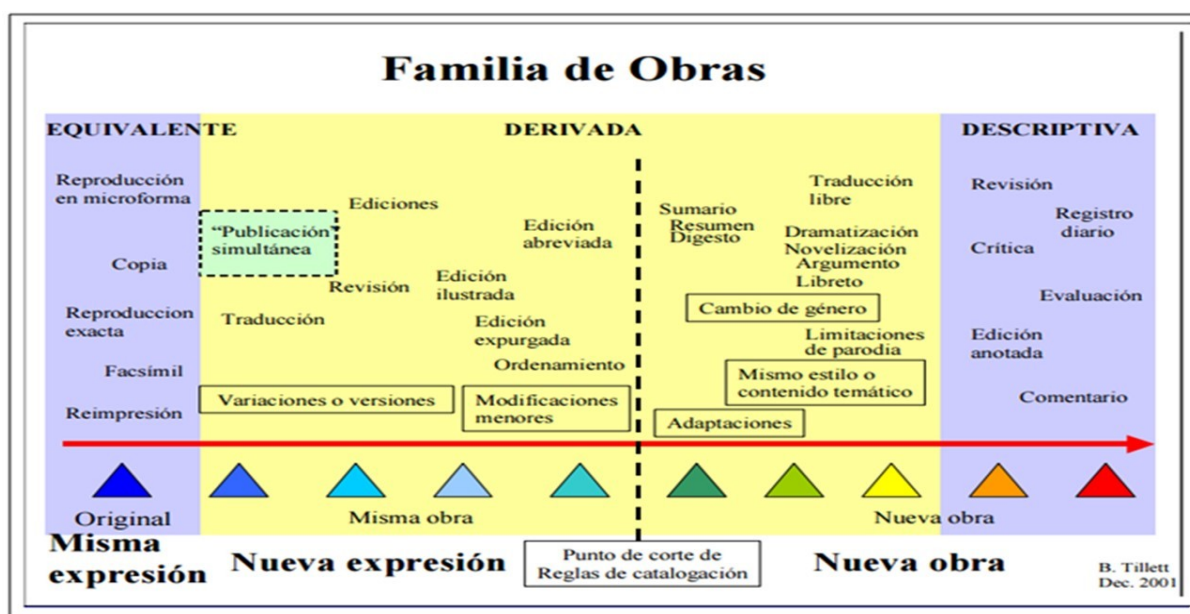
Familia de Obras

EQUIVALENTE

DERIVADA

DESCRIPTIVA

Reproducción en microforma

Copia

Reproduccion exacta

Facsímil

Reimpresión

"Publicación simultánea

Ediciones

Revisión

Traducción

Variaciones o versiones

Edición abreviada

Edición ilustrada

Edición expurgada

Ordenamiento

Modificaciones menores

Sumario
Resumen
Digesto

Traducción libre

Dramatización
Novelización
Argumento
Libreto

Cambio de género

Limitaciones de parodia

Mismo estilo o contenido temático

Adaptaciones

Revisión

Registro diario

Crítica

Evaluación

Edición anotada

Comentario

Original

Misma obra

Nueva obra

Misma expresión

Nueva expresión

Punto de corte de Reglas de catalogación

Nueva obra

B. Tillett
Dec. 2001